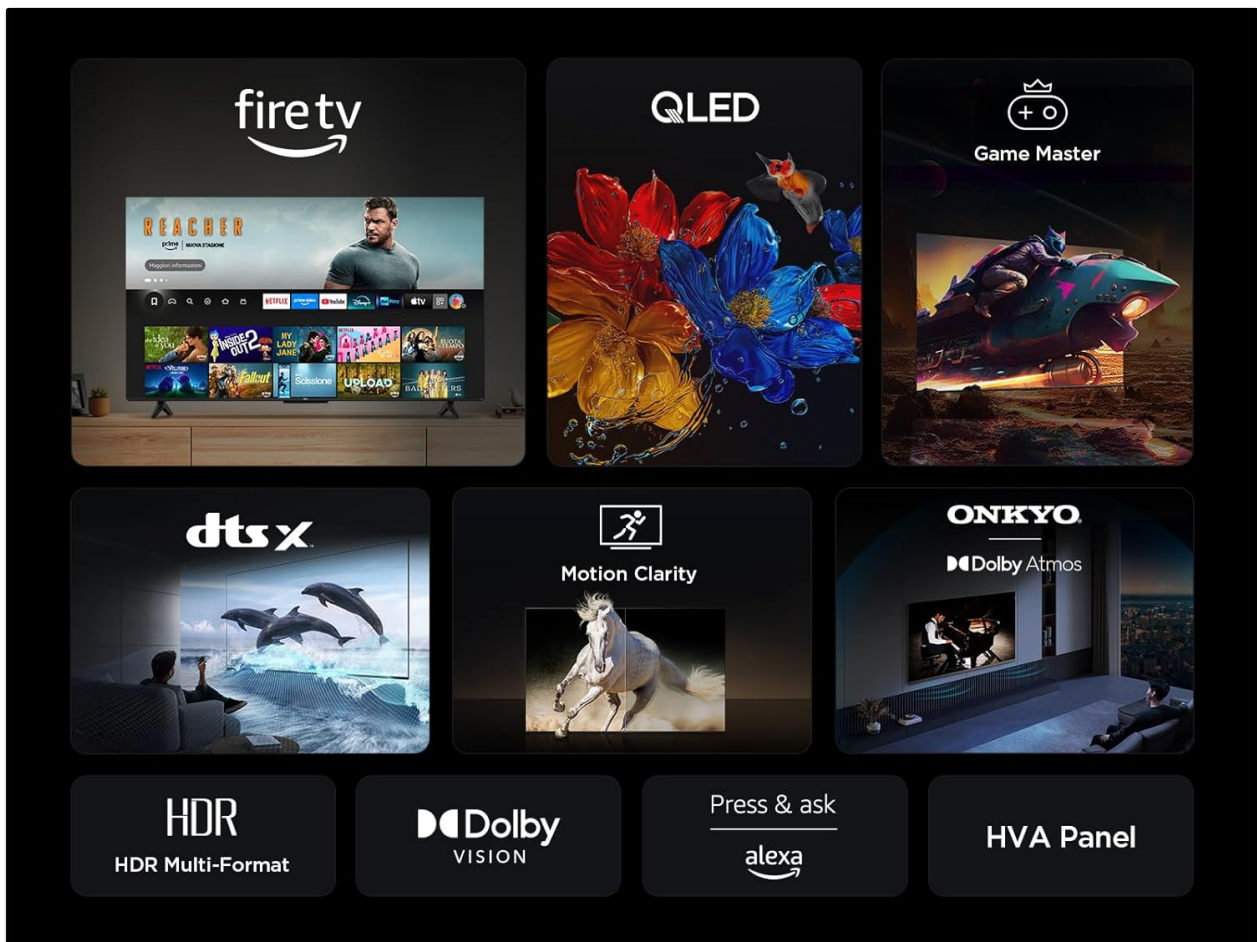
fire tv

REACHER
prime NUOVA STAGIONE
Maggiori informazioni

NETFLIX prime video YouTube Disney+ tv

INSIDE OUT 2
MY LADY JANE
Fallout
Scissione
UPLOAD

QLED

Game Master

dts x

Motion Clarity

ONKYO
Dolby Atmos

HDR
HDR Multi-Format

Dolby
VISION

Press & ask
alexa

HVA Panel